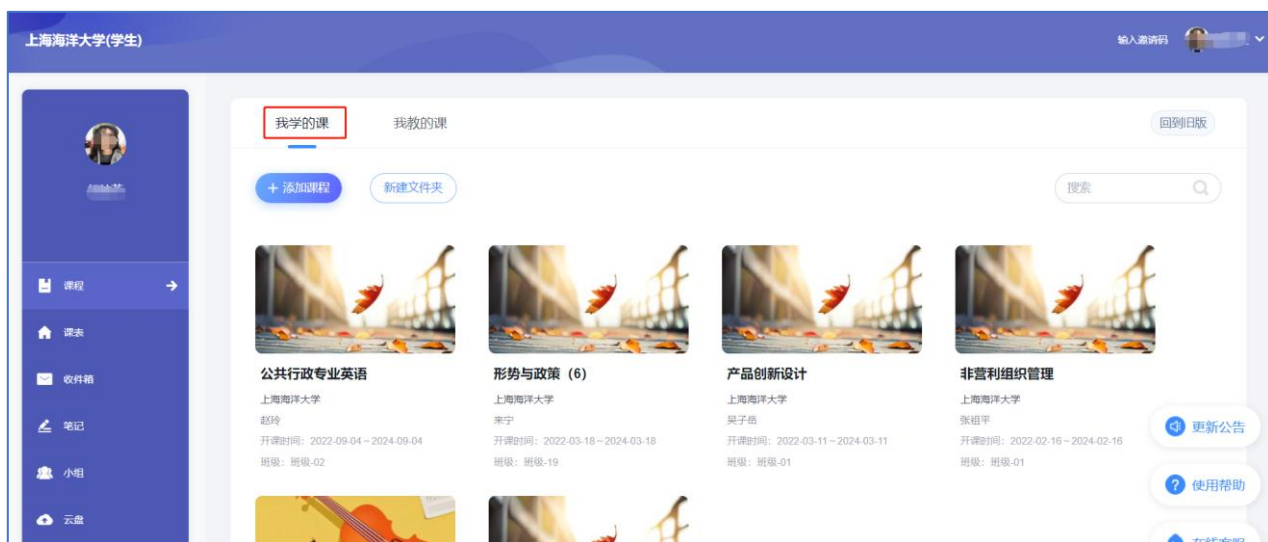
上海海洋大学(学生)

输入邀请码

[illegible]

课程

课表

收件箱

笔记

小组

云盘

我学的课　我教的课　回到旧版

+ 添加课程　新建文件夹　搜索

公共行政专业英语
上海海洋大学
赵玲
开课时间：2022-09-04～2024-09-04
班级：班级-02

形势与政策（6）
上海海洋大学
来宁
开课时间：2022-03-18～2024-03-18
班级：班级-19

产品创新设计
上海海洋大学
吴子岳
开课时间：2022-03-11～2024-03-11
班级：班级-01

非营利组织管理
上海海洋大学
张祖平
开课时间：2022-02-16～2024-02-16
班级：班级-01

更新公告

使用帮助

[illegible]